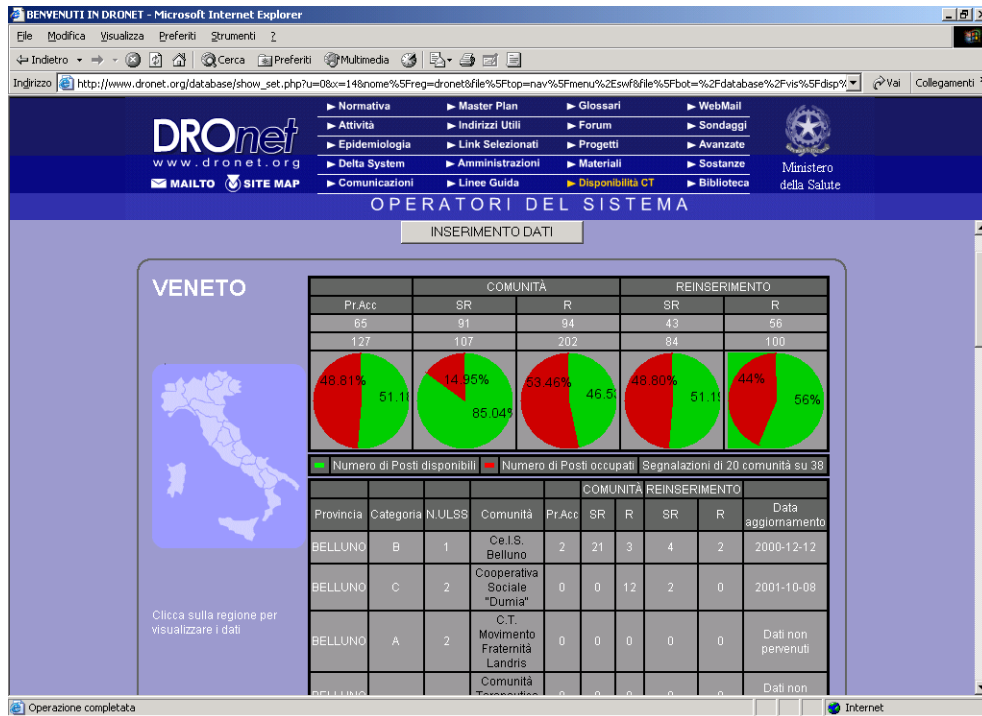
BENVENUTI IN DRONET - Microsoft Internet Explorer

File Modifica Visualizza Preferiti Strumenti ?

Indietro Cerca Preferiti Multimedia

Indirizzo http://www.dronet.org/database/show_set.php?u=0&x=14&nome%5Freg=dronet&file%5Ftop=nav%5Fmenu%2Eswf&file%5Fbot=%2Fdatabase%2Fvis%5Fdisp% Vai Collegamenti

DROnet
www.dronet.org
MAILTO SITE MAP

► Normativa ► Master Plan ► Glossari ► WebMail
► Attività ► Indirizzi Utili ► Forum ► Sondaggi
► Epidemiologia ► Link Selezionati ► Progetti ► Avanzate
► Delta System ► Amministrazioni ► Materiali ► Sostanze
► Comunicazioni ► Linee Guida ► Disponibilità CT ► Biblioteca

Ministero della Salute

OPERATORI DEL SISTEMA

INSERIMENTO DATI

VENETO

| | COMUNITÀ | | REINSERIMENTO | |
|---|---|---|---|---|
| Pr.Acc | SR | R | SR | R |
| 65 | 91 | 94 | 43 | 56 |
| 127 | 107 | 202 | 84 | 100 |
| 48.81% 51.1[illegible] | 14.95% 85.04% | 53.46% 46.5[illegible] | 48.80% 51.1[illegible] | 44% 56% |

Numero di Posti disponibili Numero di Posti occupati Segnalazioni di 20 comunità su 38

Clicca sulla regione per visualizzare i dati

| Provincia | Categoria | N.ULSS | Comunità | Pr.Acc | COMUNITÀ SR | COMUNITÀ R | REINSERIMENTO SR | REINSERIMENTO R | Data aggiornamento |
|---|---|---|---|---|---|---|---|---|---|
| BELLUNO | B | 1 | Ce.I.S. Belluno | 2 | 21 | 3 | 4 | 2 | 2000-12-12 |
| BELLUNO | C | 2 | Cooperativa Sociale "Dumia" | 0 | 0 | 12 | 2 | 0 | 2001-10-08 |
| BELLUNO | A | 2 | C.T. Movimento Fraternità Landris | 0 | 0 | 0 | 0 | 0 | Dati non pervenuti |
| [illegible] | | | Comunità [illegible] | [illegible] | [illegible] | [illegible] | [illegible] | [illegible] | Dati non |

Operazione completata Internet